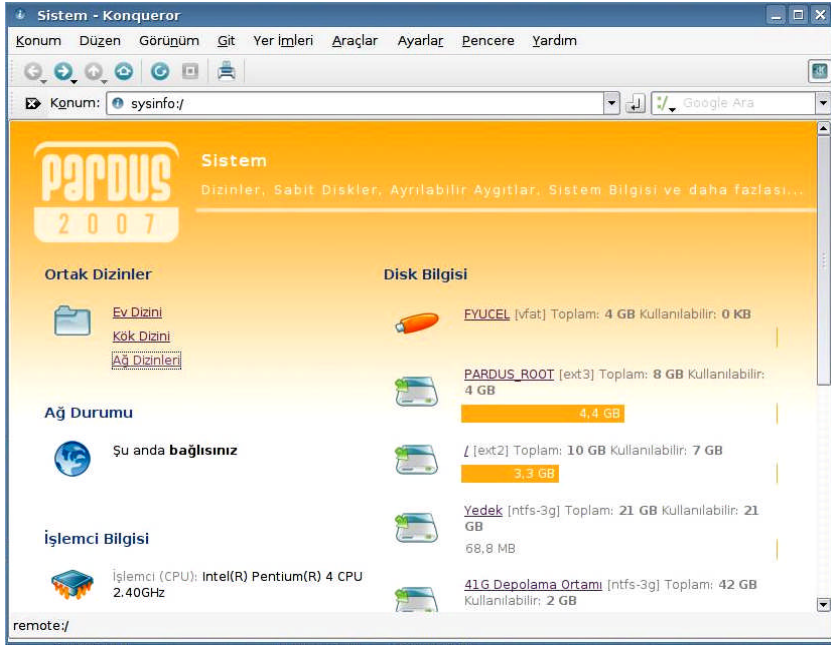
Sistem - Konqueror

Konum Düzen Görünüm Git Yer İmleri Araçlar Ayarlar Pencere Yardım

Konum: sysinfo:/

Google Ara

PARDUS 2007

Sistem

Dizinler, Sabit Diskler, Ayrılabilir Aygıtlar, Sistem Bilgisi ve daha fazlası...

Ortak Dizinler

Ev Dizini
Kök Dizini
Ağ Dizinleri

Ağ Durumu

Şu anda bağlısınız

İşlemci Bilgisi

İşlemci (CPU): Intel(R) Pentium(R) 4 CPU 2.40GHz

Disk Bilgisi

FYUCEL [vfat] Toplam: 4 GB Kullanılabilir: 0 KB

PARDUS_ROOT [ext3] Toplam: 8 GB Kullanılabilir: 4 GB

4,4 GB

/ [ext2] Toplam: 10 GB Kullanılabilir: 7 GB

3,3 GB

Yedek [ntfs-3g] Toplam: 21 GB Kullanılabilir: 21 GB

68,8 MB

41G Depolama Ortamı [ntfs-3g] Toplam: 42 GB Kullanılabilir: 2 GB

remote:/